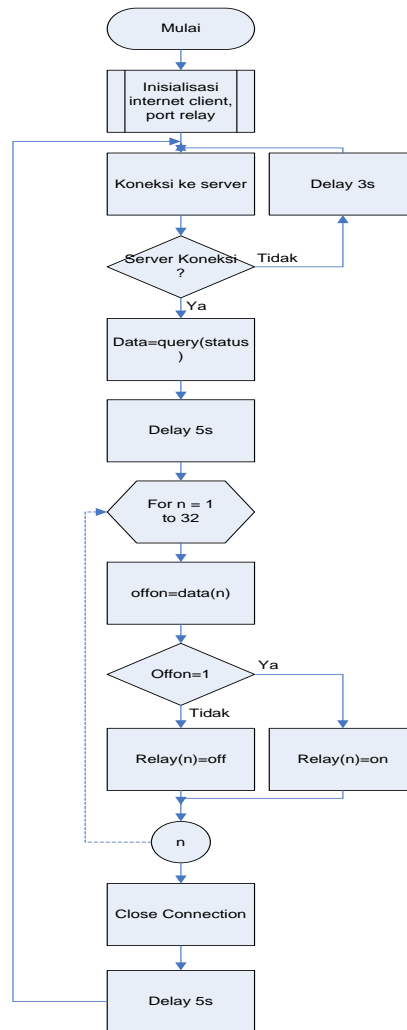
Mulai

Inisialisasi internet client, port relay

Koneksi ke server

Delay 3s

Server Koneksi ?

Tidak

Ya

Data=query(status )

Delay 5s

For n = 1 to 32

offon=data(n)

Offon=1

Ya

Tidak

Relay(n)=off

Relay(n)=on

n

Close Connection

Delay 5s